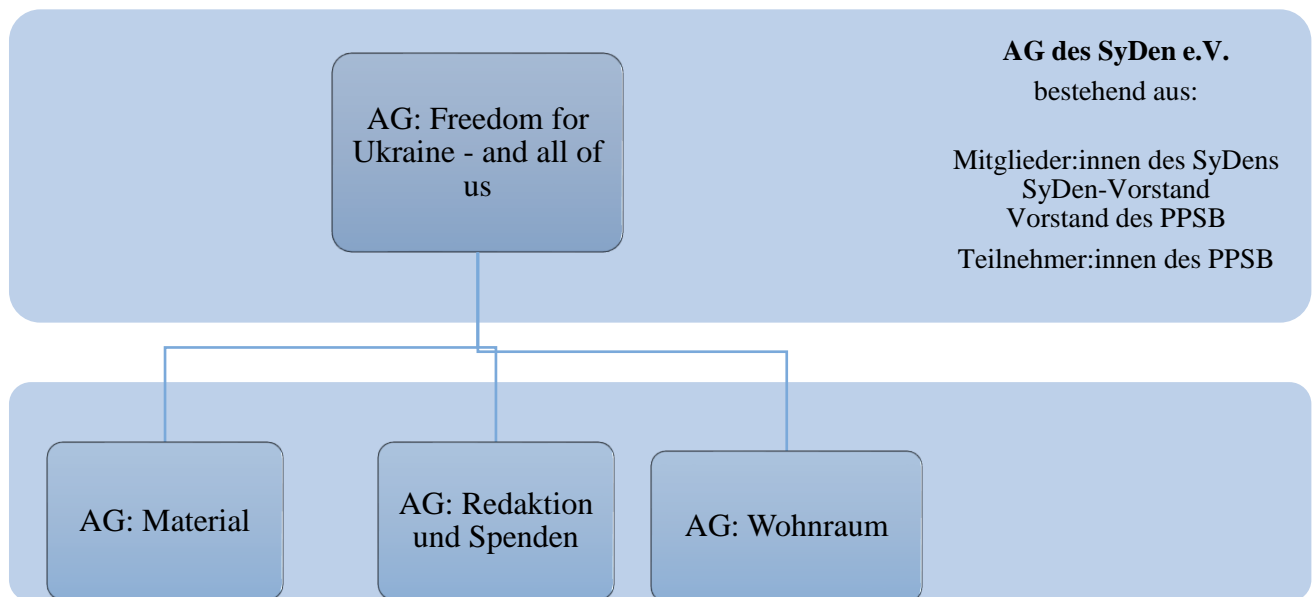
AG: Freedom for Ukraine - and all of us

AG des SyDen e.V.
bestehend aus:

Mitglieder:innen des SyDens
SyDen-Vorstand
Vorstand des PPSB
Teilnehmer:innen des PPSB

AG: Material

AG: Redaktion und Spenden

AG: Wohnraum